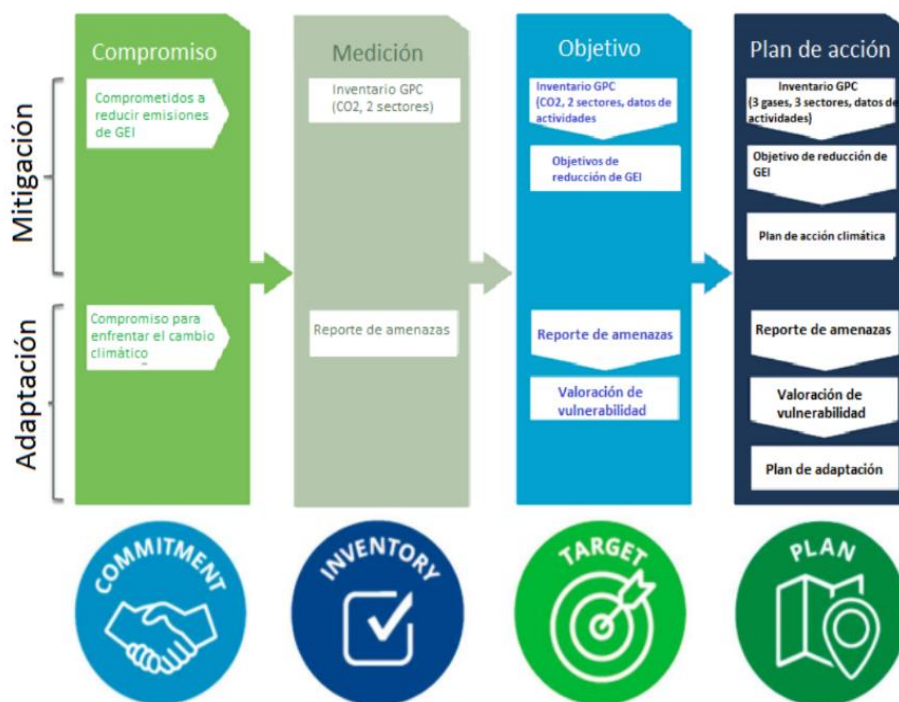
Mitigación

Adaptación

Compromiso

Comprometidos a reducir emisiones de GEI

Compromiso para enfrentar el cambio climático

Medición

Inventario GPC (CO2, 2 sectores)

Reporte de amenazas

Objetivo

Inventario GPC (CO2, 2 sectores, datos de actividades

Objetivos de reducción de GEI

Reporte de amenazas

Valoración de vulnerabilidad

Plan de acción

Inventario GPC (3 gases, 3 sectores, datos de actividades)

Objetivo de reducción de GEI

Plan de acción climática

Reporte de amenazas

Valoración de vulnerabilidad

Plan de adaptación

COMMITMENT

INVENTORY

TARGET

PLAN